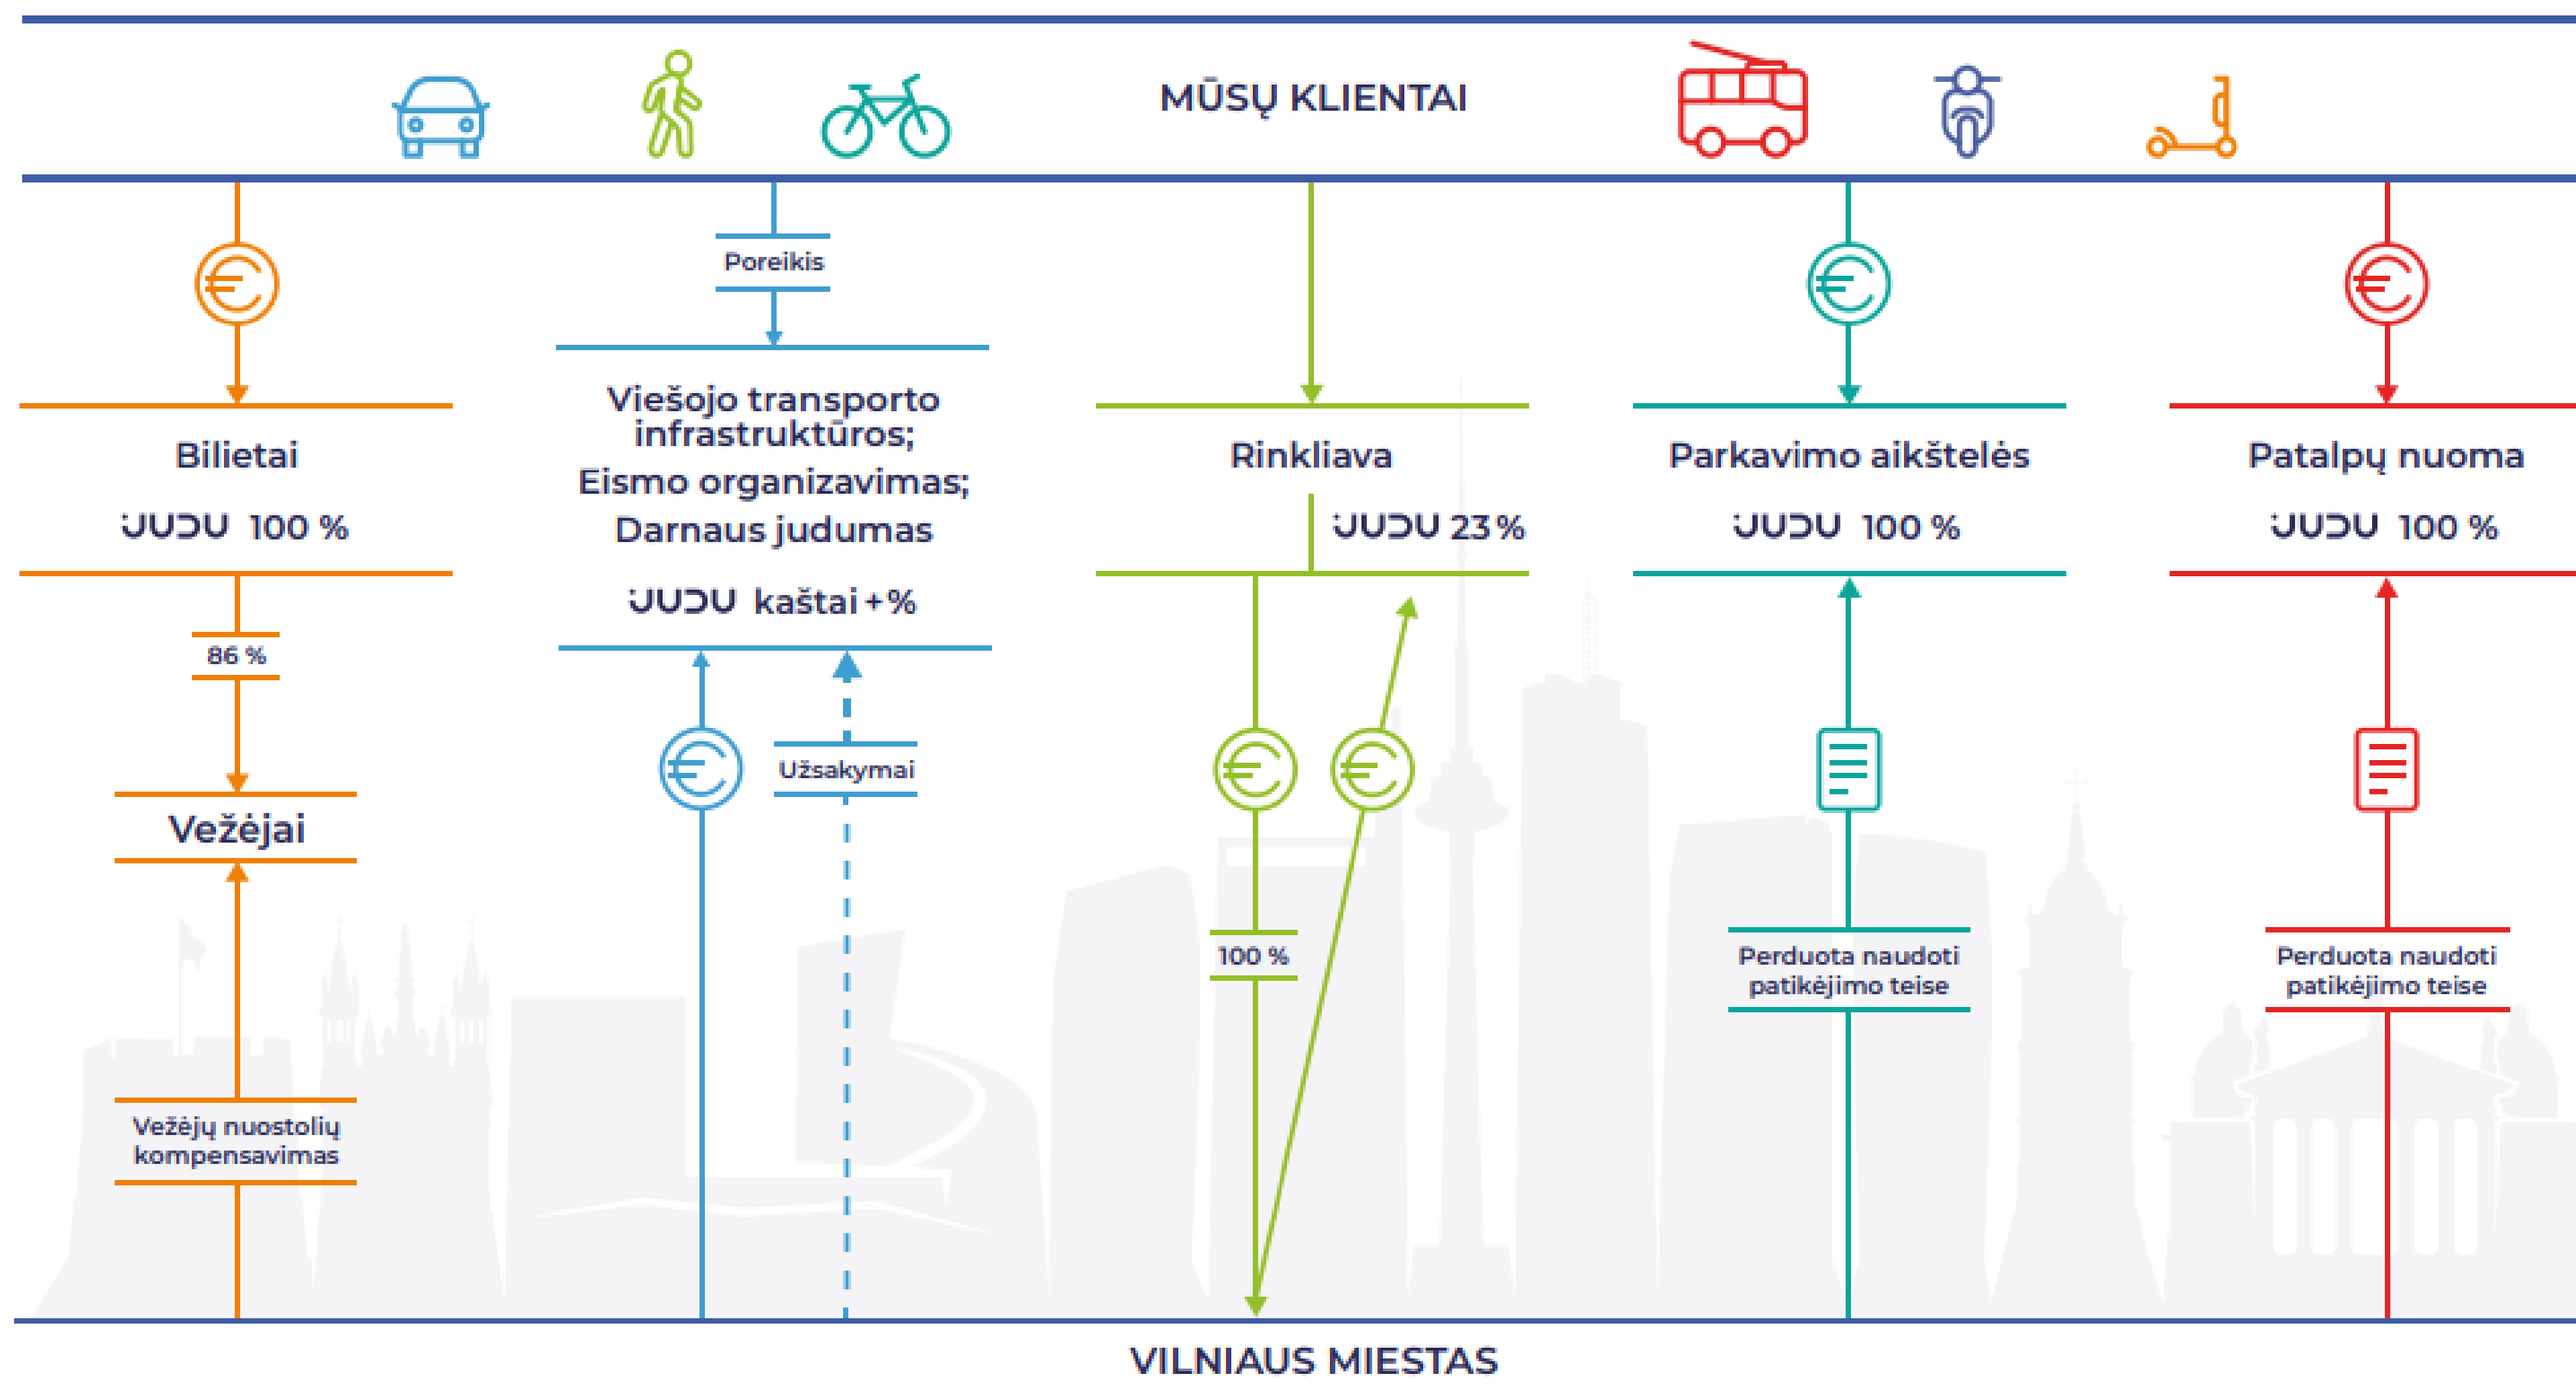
MŪSŲ KLIENTAI

Poreikis

Bilietai
JUDU 100 %

Viešojo transporto infrastruktūros;
Eismo organizavimas;
Darnaus judumas
JUDU kaštai + %

Rinkliava
JUDU 23 %

Parkavimo aikštelės
JUDU 100 %

Patalpų nuoma
JUDU 100 %

86 %

Vežėjai

Užsakymai

100 %

Perduota naudoti patikėjimo teise

Perduota naudoti patikėjimo teise

Vežėjų nuostolių kompensavimas

VILNIAUS MIESTAS